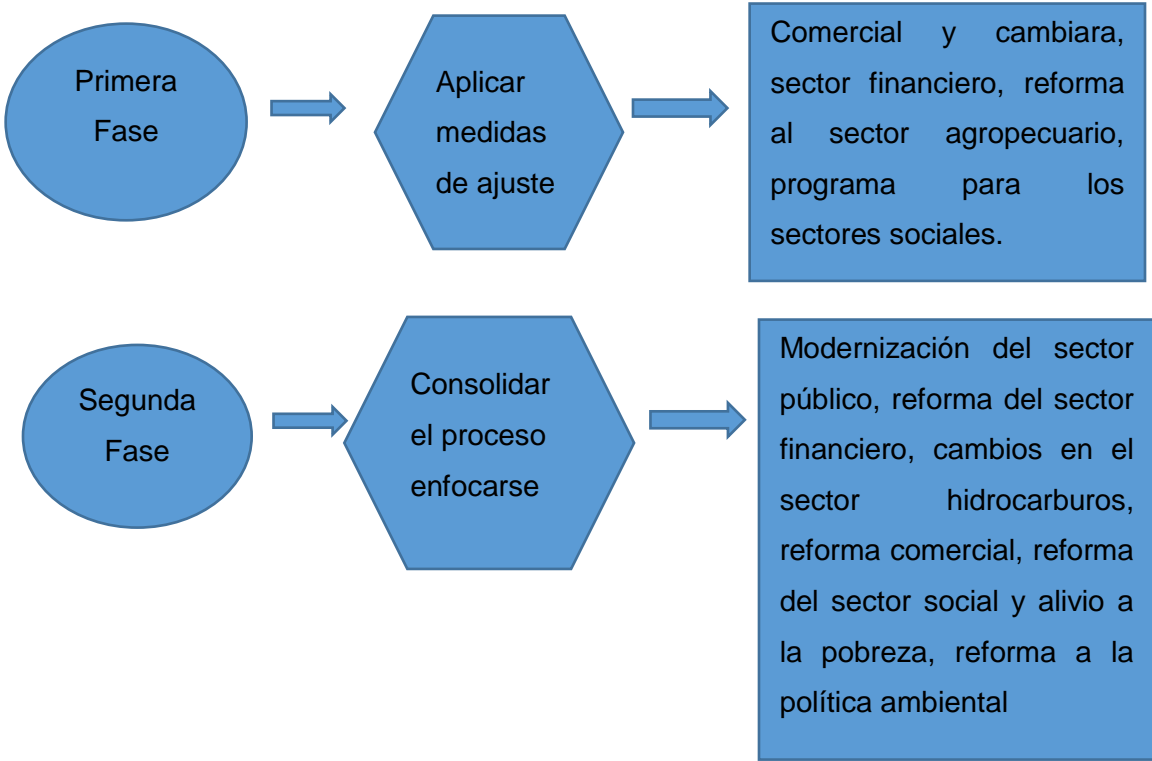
Primera Fase

Aplicar medidas de ajuste

Comercial y cambiara, sector financiero, reforma al sector agropecuario, programa para los sectores sociales.

Segunda Fase

Consolidar el proceso enfocarse

Modernización del sector público, reforma del sector financiero, cambios en el sector hidrocarburos, reforma comercial, reforma del sector social y alivio a la pobreza, reforma a la política ambiental